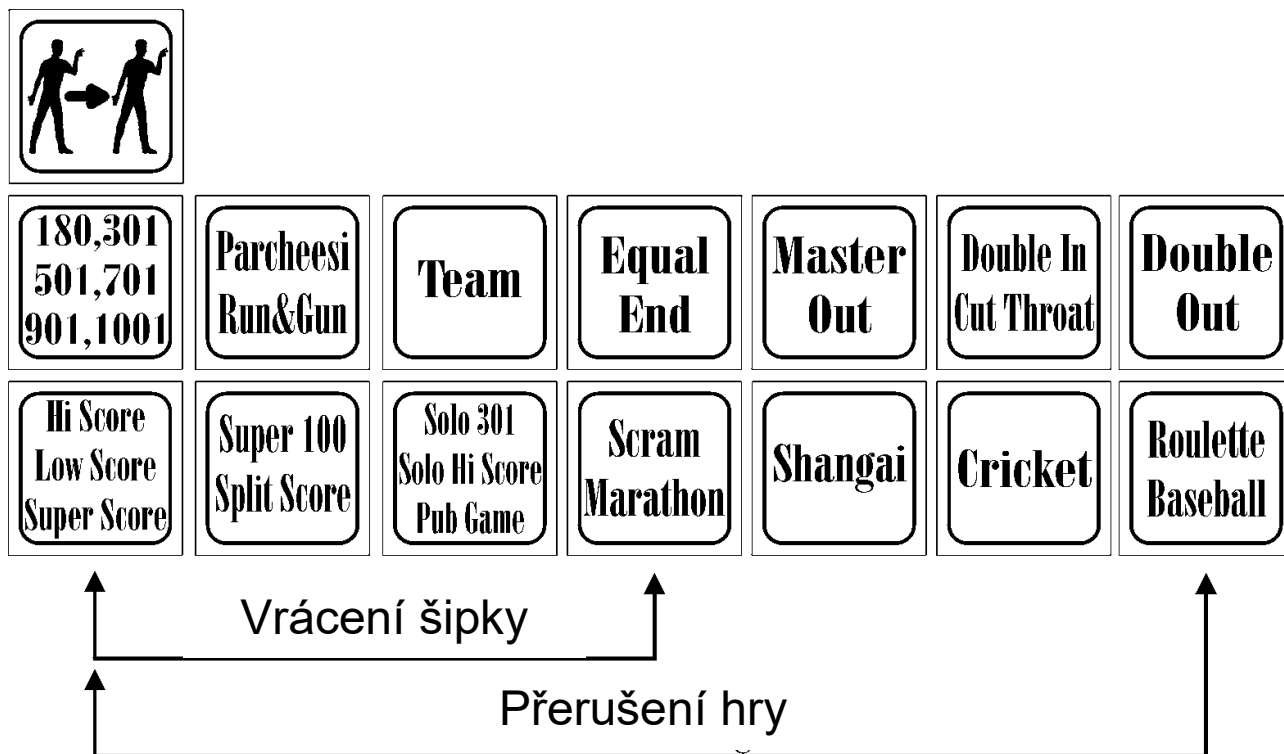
180,301
501,701
901,1001

Parcheesi
Run&Gun

Team

Equal
End

Master
Out

Double In
Cut Throat

Double
Out

Hi Score
Low Score
Super Score

Super 100
Split Score

Solo 301
Solo Hi Score
Pub Game

Scram
Marathon

Shangai

Cricket

Roulette
Baseball

Vrácení šipky

Přerušení hry